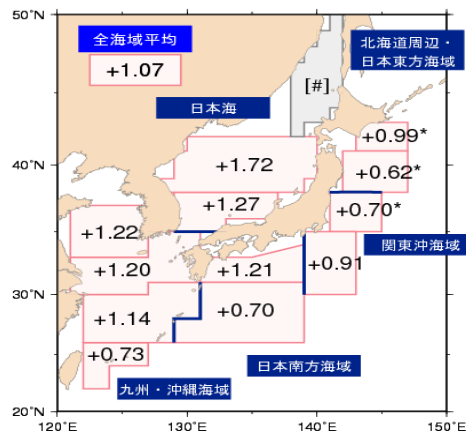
50°N

全海域平均

+1.07

北海道周辺・日本東方海域

[#]

日本海

+0.99*

40°N

+1.72

+0.62*

+1.27

+0.70*

+1.22

関東沖海域

+0.91

+1.20

+1.21

30°N

+0.70

+1.14

+0.73

日本南方海域

九州・沖縄海域

20°N

120°E

130°E

140°E

150°E